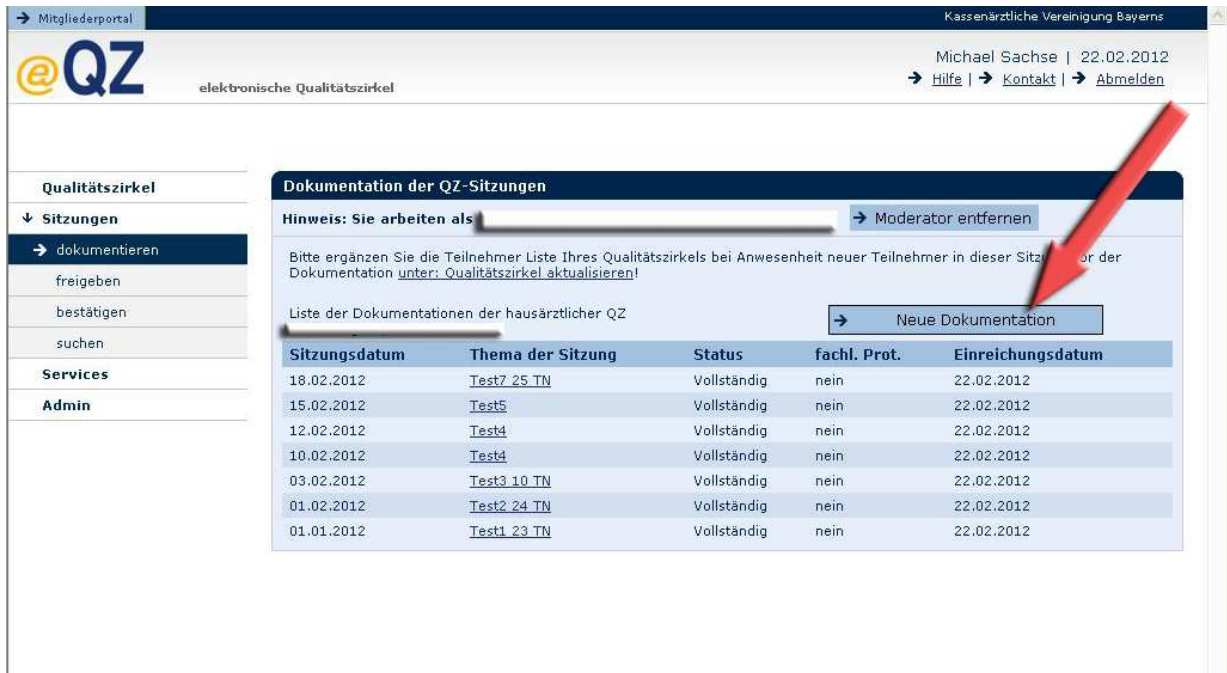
→ Mitgliederportal

Kassenärztliche Vereinigung Bayerns

@QZ elektronische Qualitätszirkel

Michael Sachse | 22.02.2012
→ Hilfe | → Kontakt | → Abmelden

Qualitätszirkel
↓ Sitzungen
→ dokumentieren
freigeben
bestätigen
suchen
Services
Admin

Dokumentation der QZ-Sitzungen

Hinweis: Sie arbeiten als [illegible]

→ Moderator entfernen

Bitte ergänzen Sie die Teilnehmer Liste Ihres Qualitätszirkels bei Anwesenheit neuer Teilnehmer in dieser Sitz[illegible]or der Dokumentation unter: Qualitätszirkel aktualisieren!

Liste der Dokumentationen der hausärztlicher QZ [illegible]

→ Neue Dokumentation

| Sitzungsdatum | Thema der Sitzung | Status | fachl. Prot. | Einreichungsdatum |
|---|---|---|---|---|
| 18.02.2012 | Test7 25 TN | Vollständig | nein | 22.02.2012 |
| 15.02.2012 | Test5 | Vollständig | nein | 22.02.2012 |
| 12.02.2012 | Test4 | Vollständig | nein | 22.02.2012 |
| 10.02.2012 | Test4 | Vollständig | nein | 22.02.2012 |
| 03.02.2012 | Test3 10 TN | Vollständig | nein | 22.02.2012 |
| 01.02.2012 | Test2 24 TN | Vollständig | nein | 22.02.2012 |
| 01.01.2012 | Test1 23 TN | Vollständig | nein | 22.02.2012 |